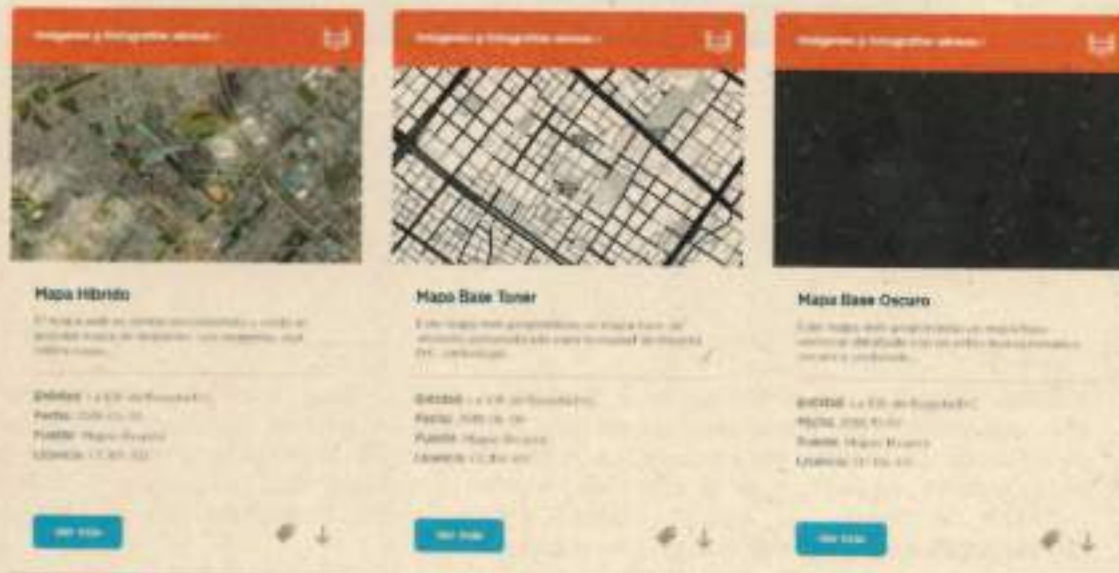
Imágenes y fotografías aéreas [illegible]

Mapa Híbrido

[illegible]

Entidad: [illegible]
Fecha: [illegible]
Fuente: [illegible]
Licencia: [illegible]

Ver más

Imágenes y fotografías aéreas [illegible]

Mapa Base Toner

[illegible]

Entidad: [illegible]
Fecha: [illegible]
Fuente: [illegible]
Licencia: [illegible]

Ver más

Imágenes y fotografías aéreas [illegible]

Mapa Base Oscuro

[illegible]

Entidad: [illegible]
Fecha: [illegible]
Fuente: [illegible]
Licencia: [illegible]

Ver más